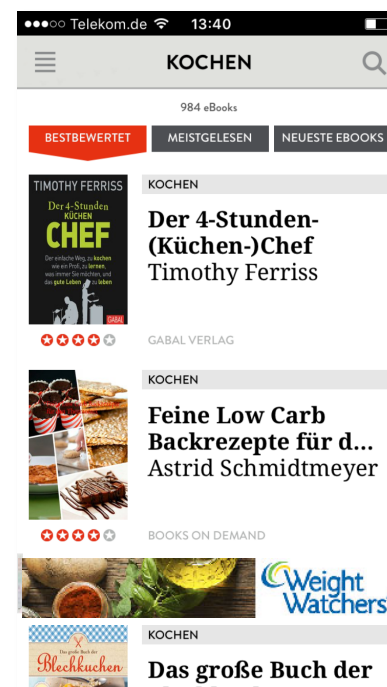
●●●○○ Telekom.de 13:40

KOCHEN

984 eBooks

BESTBEWERTET MEISTGELESEN NEUESTE EBOOKS

TIMOTHY FERRISS
Der 4-Stunden KÜCHEN CHEF
Der einfache Weg, zu kochen wie ein Profi, zu lernen, was immer Sie möchten, und das gute Leben zu leben
GABAL

KOCHEN
Der 4-Stunden-(Küchen-)Chef
Timothy Ferriss

GABAL VERLAG

KOCHEN
Feine Low Carb Backrezepte für d...
Astrid Schmidtmeyer

BOOKS ON DEMAND

Weight Watchers

Das große Buch der Blechkuchen

KOCHEN
Das große Buch der